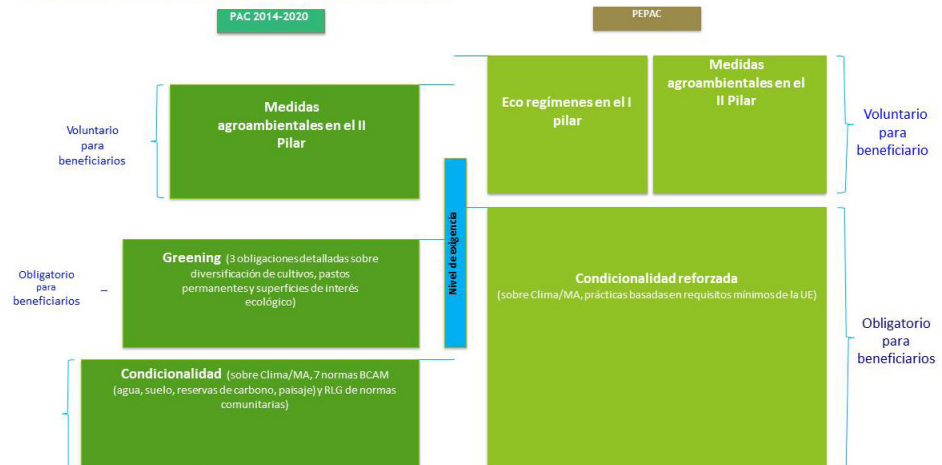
PAC 2014-2020

PEPAC

Voluntario para beneficiarios

Medidas agroambientales en el II Pilar

Eco regímenes en el I pilar

Medidas agroambientales en el II Pilar

Voluntario para beneficiario

Nivel de exigencia

Obligatorio para beneficiarios

Greening (3 obligaciones detalladas sobre diversificación de cultivos, pastos permanentes y superficies de interés ecológico)

Condicionalidad reforzada (sobre Clima/MA, prácticas basadas en requisitos mínimos de la UE)

Obligatorio para beneficiarios

Condicionalidad (sobre Clima/MA, 7 normas BCAM (agua, suelo, reservas de carbono, paisaje) y RLG de normas comunitarias)